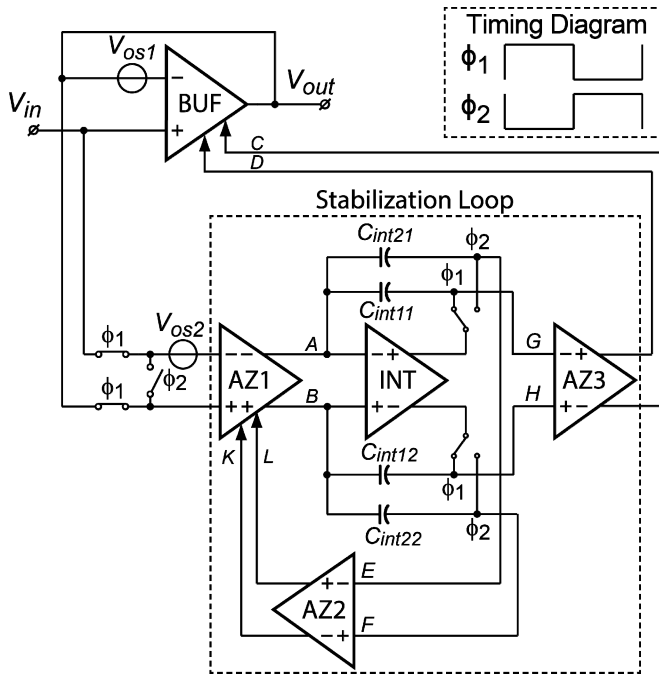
Timing Diagram
$\phi_1$
$\phi_2$

$V_{os1}$
$V_{out}$
$V_{in}$
BUF
−
+
C
D

Stabilization Loop
$C_{int21}$
$\phi_2$
$\phi_1$
$C_{int11}$
$\phi_1$
$V_{os2}$
A
G
− +
INT
+ −
− +
AZ3
+ −
H
$\phi_1$
$\phi_2$
− −
AZ1
+ +
B
K
L
$C_{int12}$
$\phi_1$
$C_{int22}$
$\phi_2$
+ −
E
AZ2
− +
F